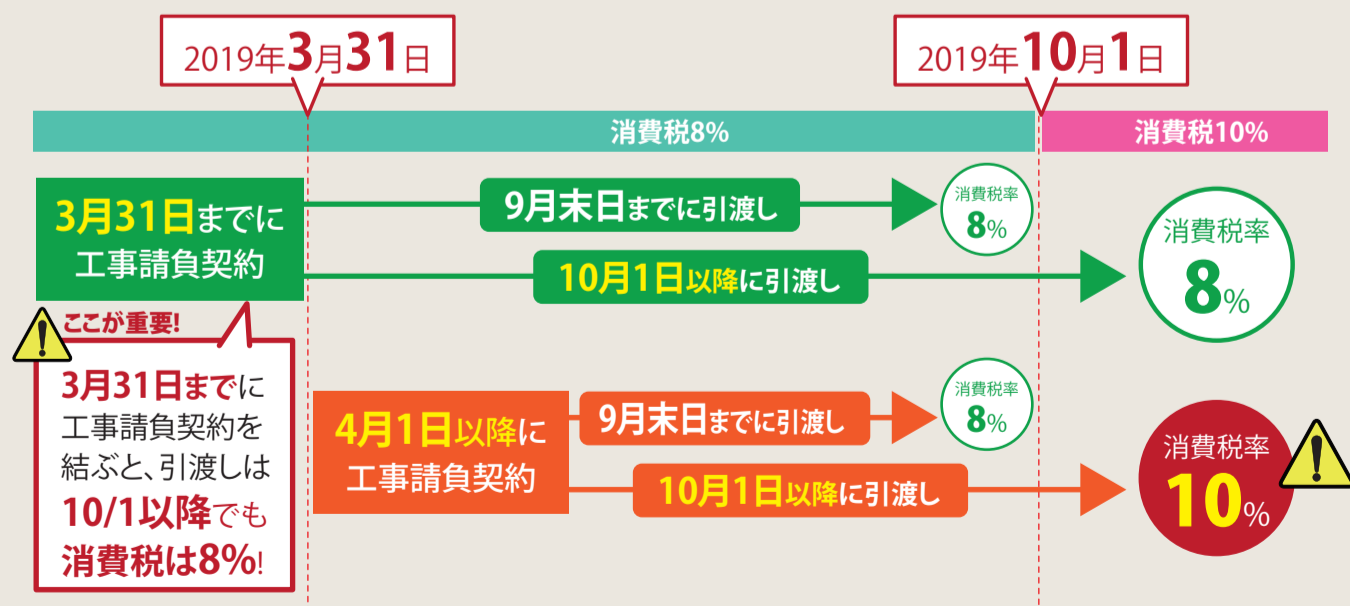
2019年3月31日

2019年10月1日

消費税8%

消費税10%

3月31日までに
工事請負契約

9月末日までに引渡し

消費税率
8%

10月1日以降に引渡し

消費税率
8%

ここが重要!

3月31日までに工事請負契約を結ぶと、引渡しは10/1以降でも消費税は8%!

4月1日以降に
工事請負契約

9月末日までに引渡し

消費税率
8%

10月1日以降に引渡し

消費税率
10%